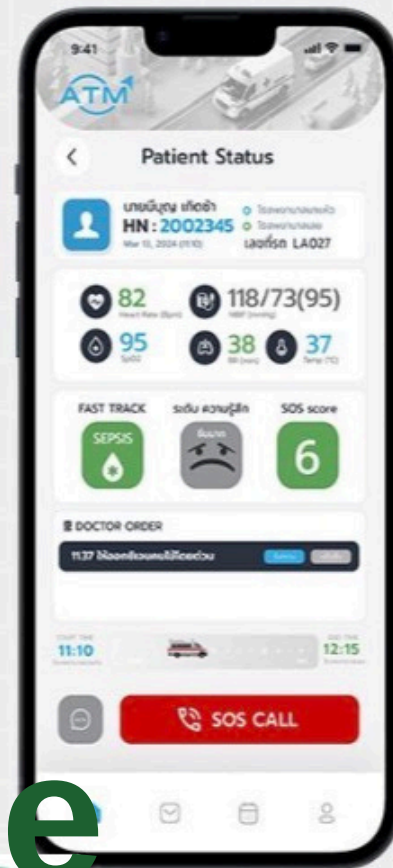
9:41

ATM

Patient Status

นายบุญ เกิดข้า
HN : 2002345
Mar 15, 2024 (11:10)
เลขที่รถ LA027

82
Heart Rate (Bpm)
118/73(95)
NIBP (mmHg)
95
SpO2
38
RR (min)
37
Temp (°C)

FAST TRACK
SEPSIS
ระดับ ความรู้สึก
SOS score
6

DOCTOR ORDER
11.37 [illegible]

11:10
12:15

SOS CALL

e